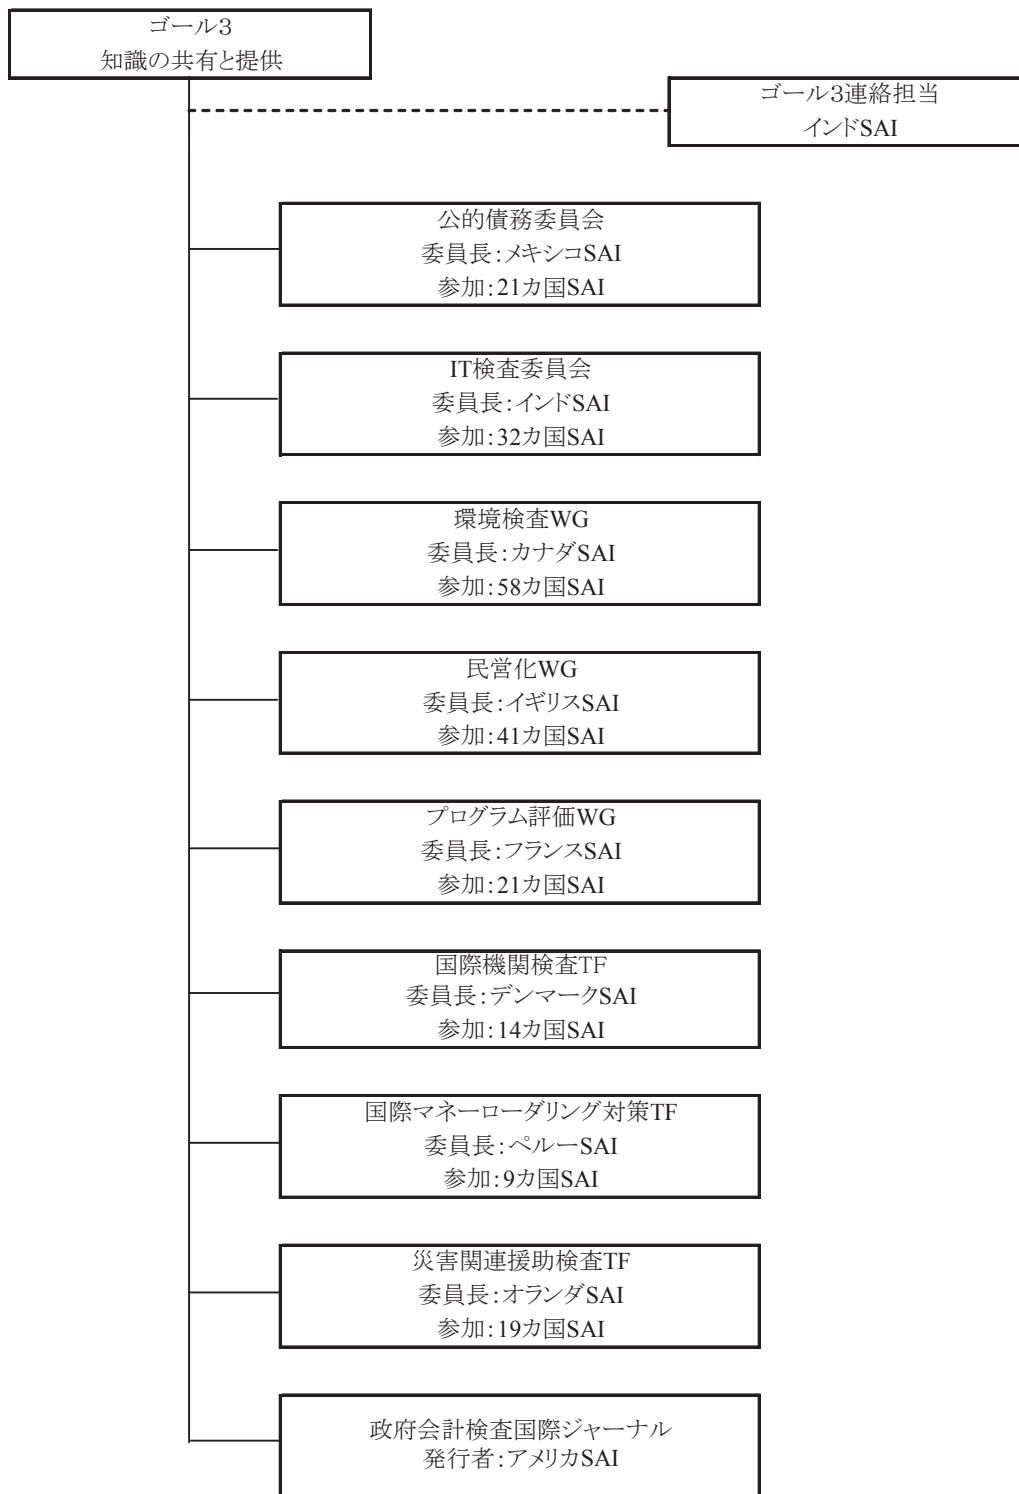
ゴール3
知識の共有と提供

ゴール3連絡担当
インドSAI

公的債務委員会
委員長:メキシコSAI
参加:21カ国SAI

IT検査委員会
委員長:インドSAI
参加:32カ国SAI

環境検査WG
委員長:カナダSAI
参加:58カ国SAI

民営化WG
委員長:イギリスSAI
参加:41カ国SAI

プログラム評価WG
委員長:フランスSAI
参加:21カ国SAI

国際機関検査TF
委員長:デンマークSAI
参加:14カ国SAI

国際マネーローダリング対策TF
委員長:ペルーSAI
参加:9カ国SAI

災害関連援助検査TF
委員長:オランダSAI
参加:19カ国SAI

政府会計検査国際ジャーナル
発行者:アメリカSAI